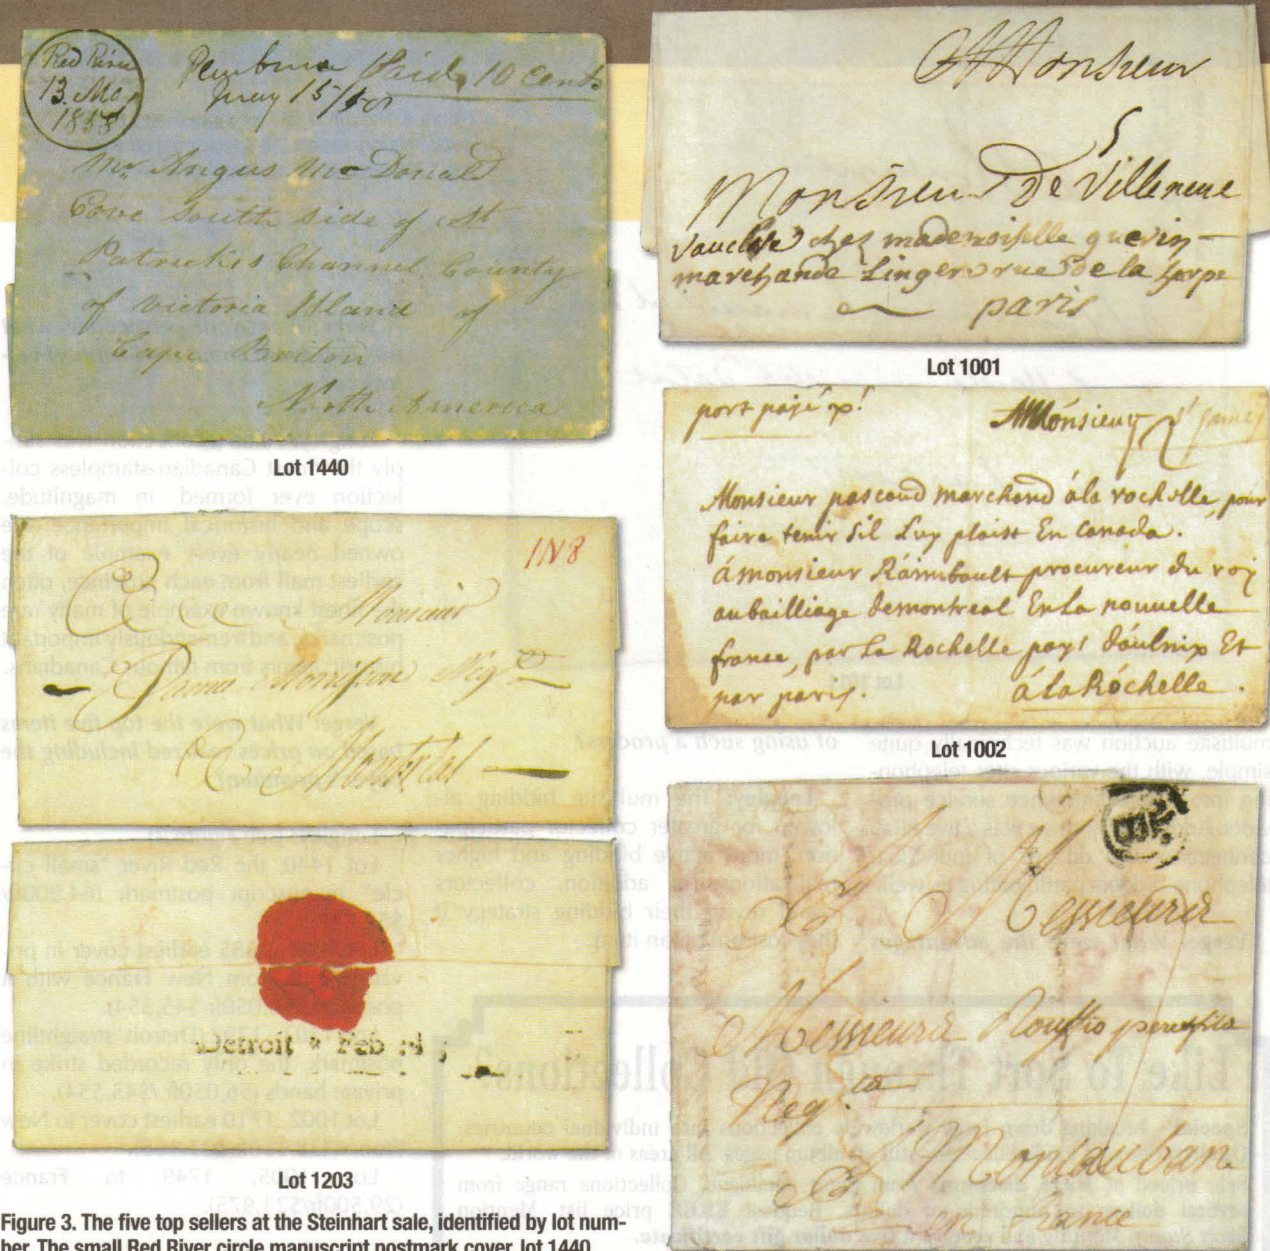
Red River
13. Mc
1855

Pembina Paid 10 cents
May 15/55

Mr Angus McDonald
Cove South side of St
Patrick's Channel County
of Victoria Island of
Cape Breton
North America

Lot 1440

Monsieur
Monsieur De Villeneuve
Vauclere chez mademoiselle guerin
marchande Lingere rue de la harpe
paris

Lot 1001

port payé p!

Monsieur

Monsieur pascaud marchand a la rochelle, pour faire tenir sil luy plaist En Canada.
a monsieur Raimbault procureur du roy au bailliage de montreal En la nouvelle france, par la Rochelle pays daulnis Et par paris.
a la Rochelle.

Lot 1002

1N8

Monsieur
Dame Monsieur
Montreal

Detroit Feb 4

Lot 1203

Messieurs
Messieurs Rouffio freres
Neg
Montauban
en France

Figure 3. The five top sellers at the Steinhart sale, identified by lot number. The small Red River circle manuscript postmark cover, lot 1440